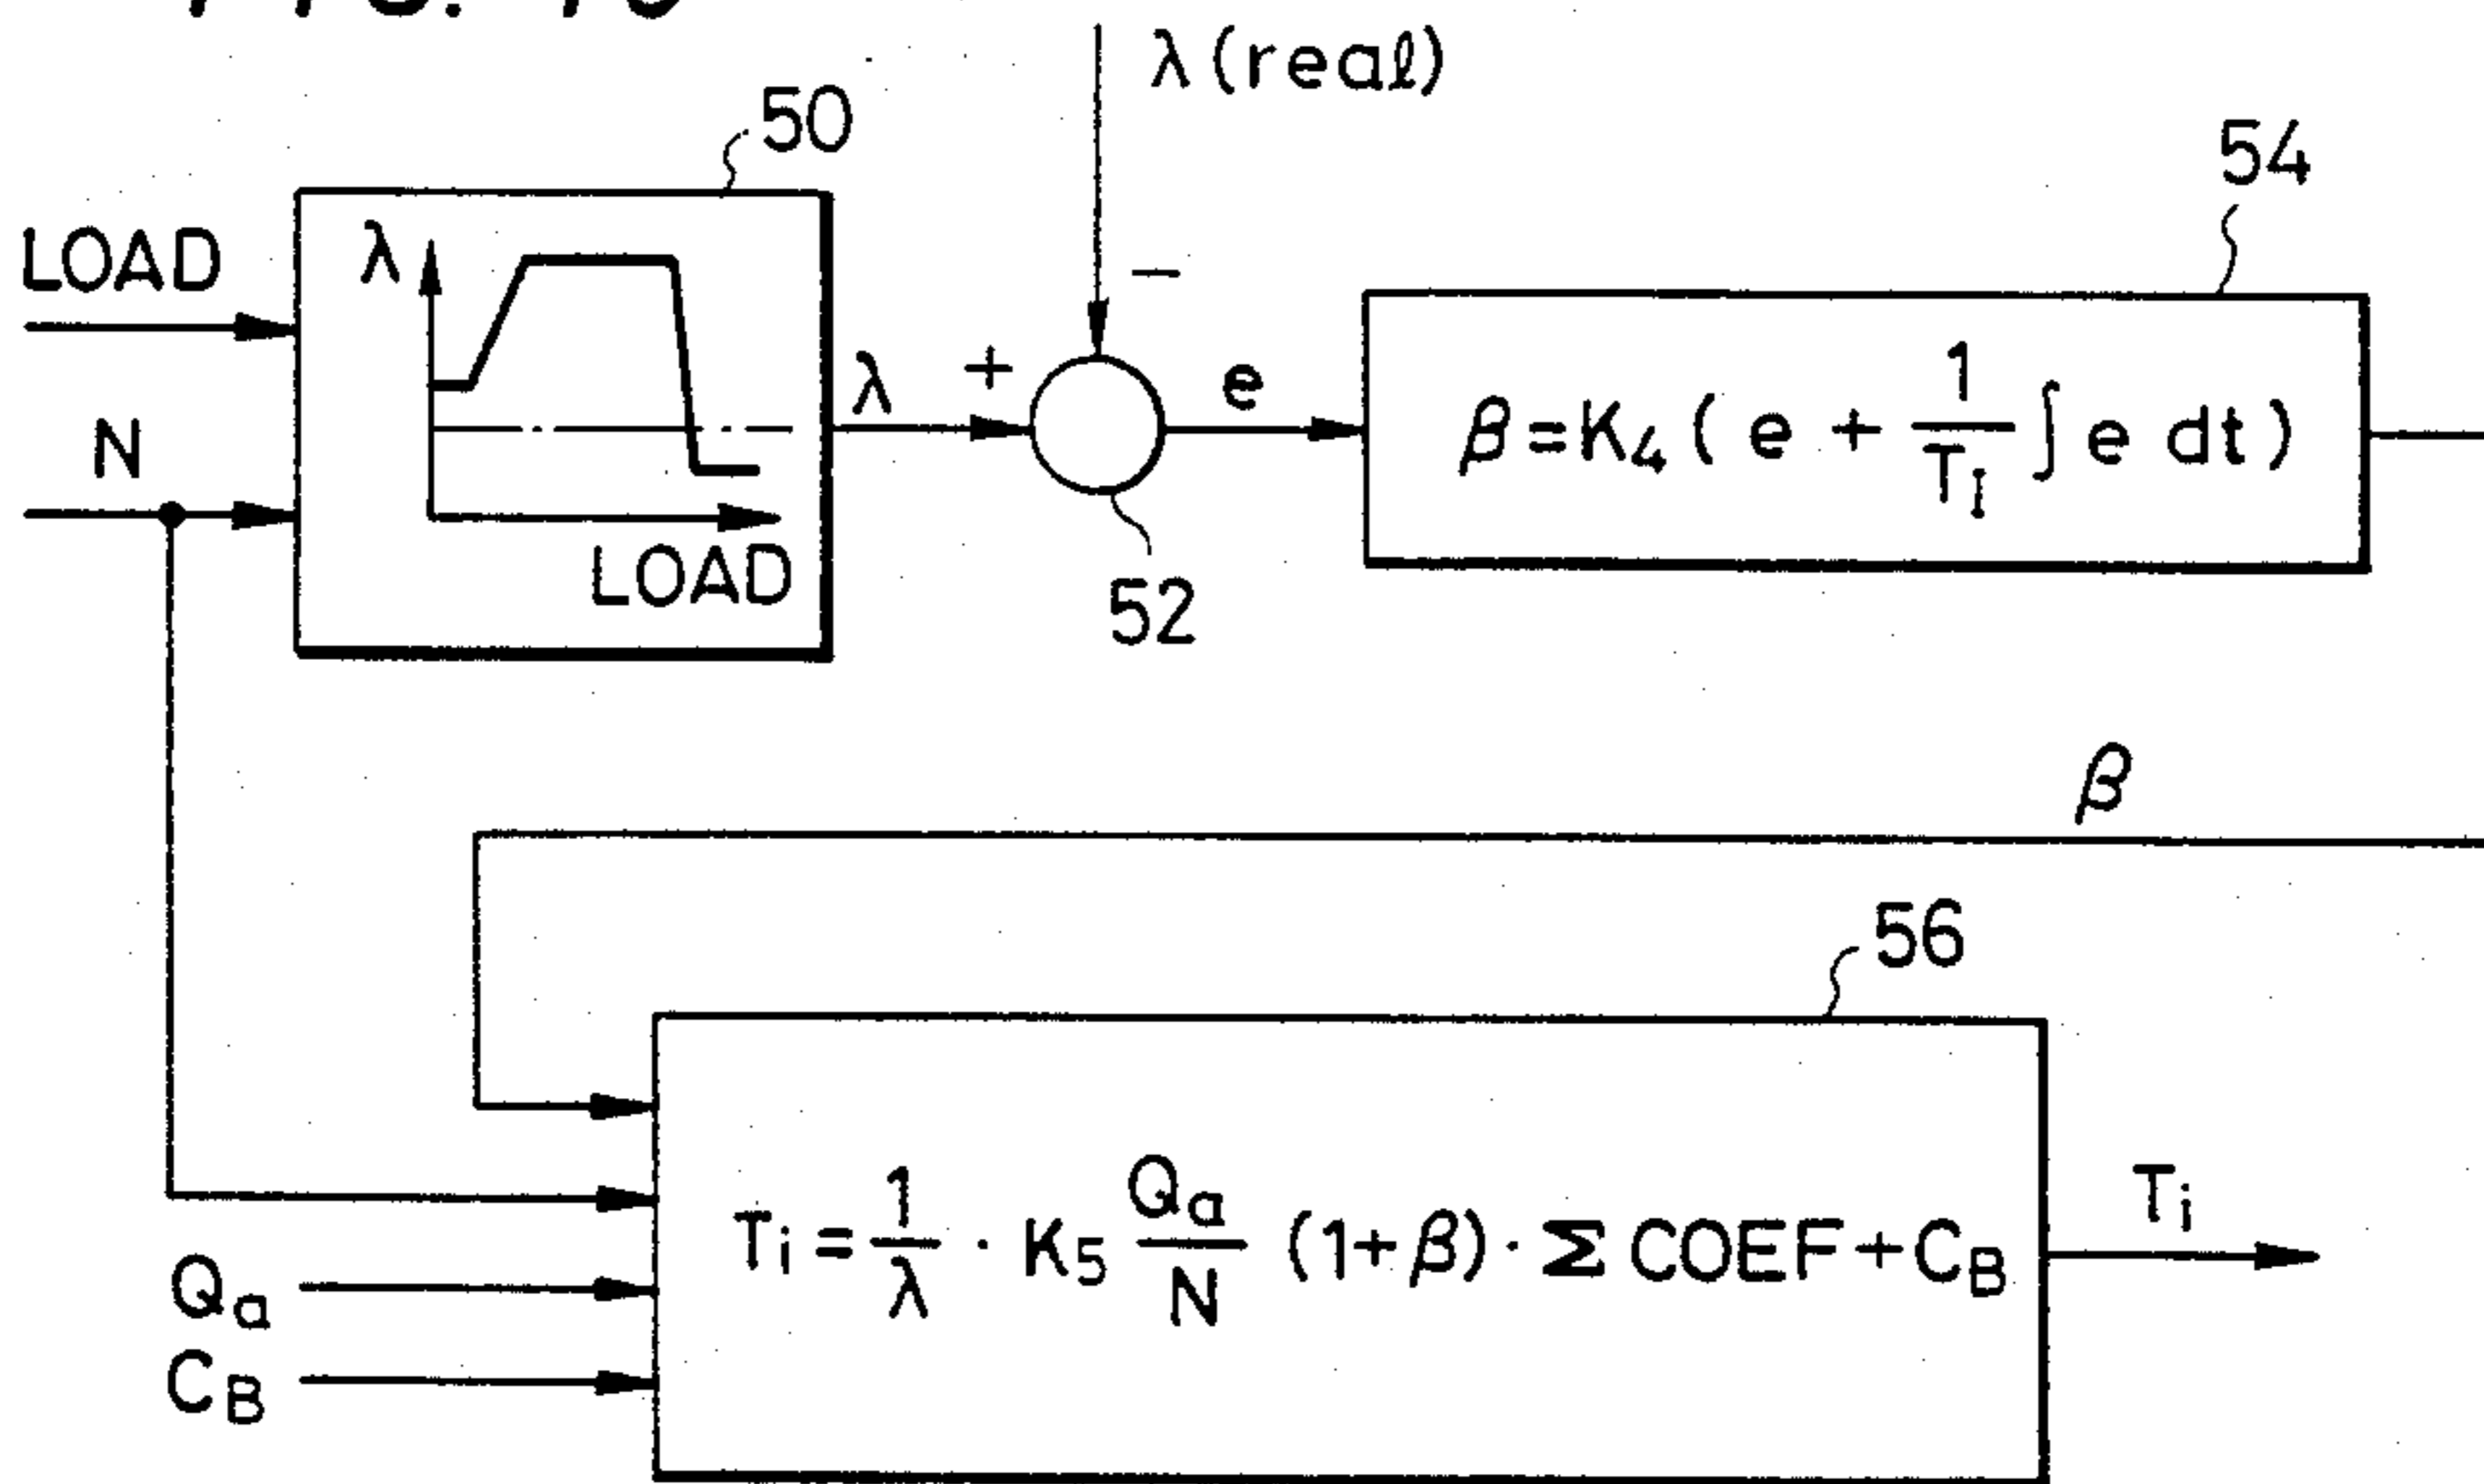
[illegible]

λ (real)

50

54

LOAD

λ

N

LOAD

λ

+

−

e

$\beta = K_4 ( e + \frac{1}{T_I} \int e \, dt )$

52

$\beta$

56

$T_i = \frac{1}{\lambda} \cdot K_5 \frac{Q_a}{N} (1+\beta) \cdot \Sigma COEF + C_B$

$T_i$

$Q_a$

$C_B$